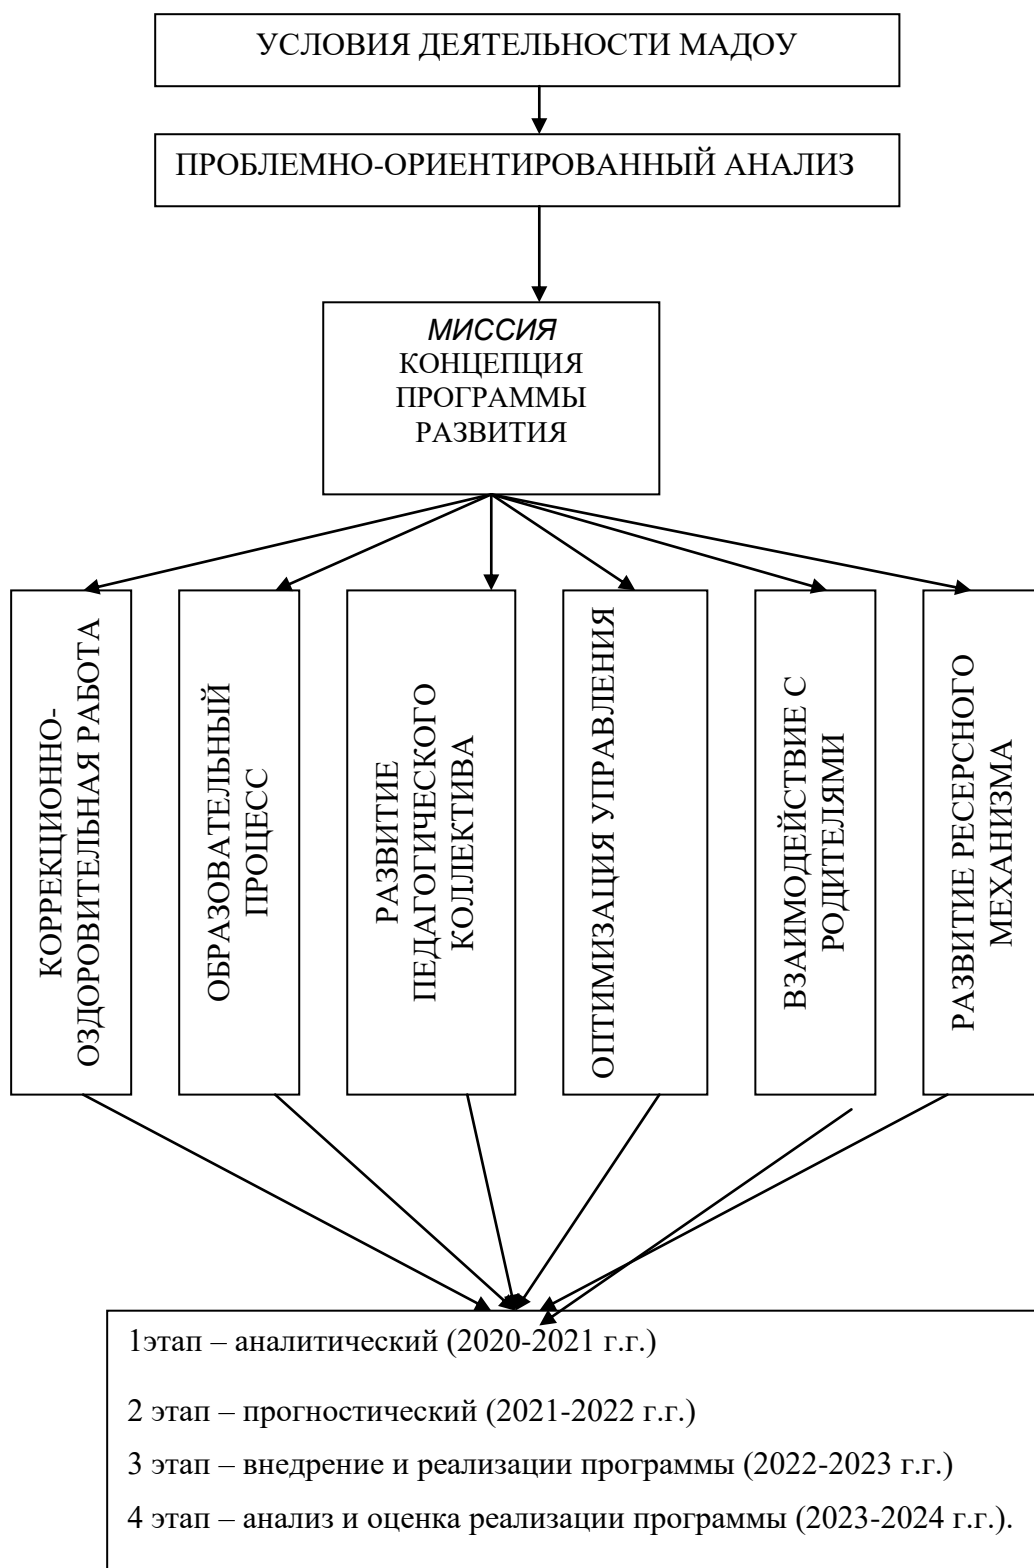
УСЛОВИЯ ДЕЯТЕЛЬНОСТИ МАДОУ

ПРОБЛЕМНО-ОРИЕНТИРОВАННЫЙ АНАЛИЗ

МИССИЯ
КОНЦЕПЦИЯ ПРОГРАММЫ РАЗВИТИЯ

КОРРЕКЦИОННО-ОЗДОРОВИТЕЛЬНАЯ РАБОТА

ОБРАЗОВАТЕЛЬНЫЙ ПРОЦЕСС

РАЗВИТИЕ ПЕДАГОГИЧЕСКОГО КОЛЛЕКТИВА

ОПТИМИЗАЦИЯ УПРАВЛЕНИЯ

ВЗАИМОДЕЙСТВИЕ С РОДИТЕЛЯМИ

РАЗВИТИЕ РЕСЕРСНОГО МЕХАНИЗМА

1этап – аналитический (2020-2021 г.г.)

2 этап – прогностический (2021-2022 г.г.)

3 этап – внедрение и реализации программы (2022-2023 г.г.)

4 этап – анализ и оценка реализации программы (2023-2024 г.г.).